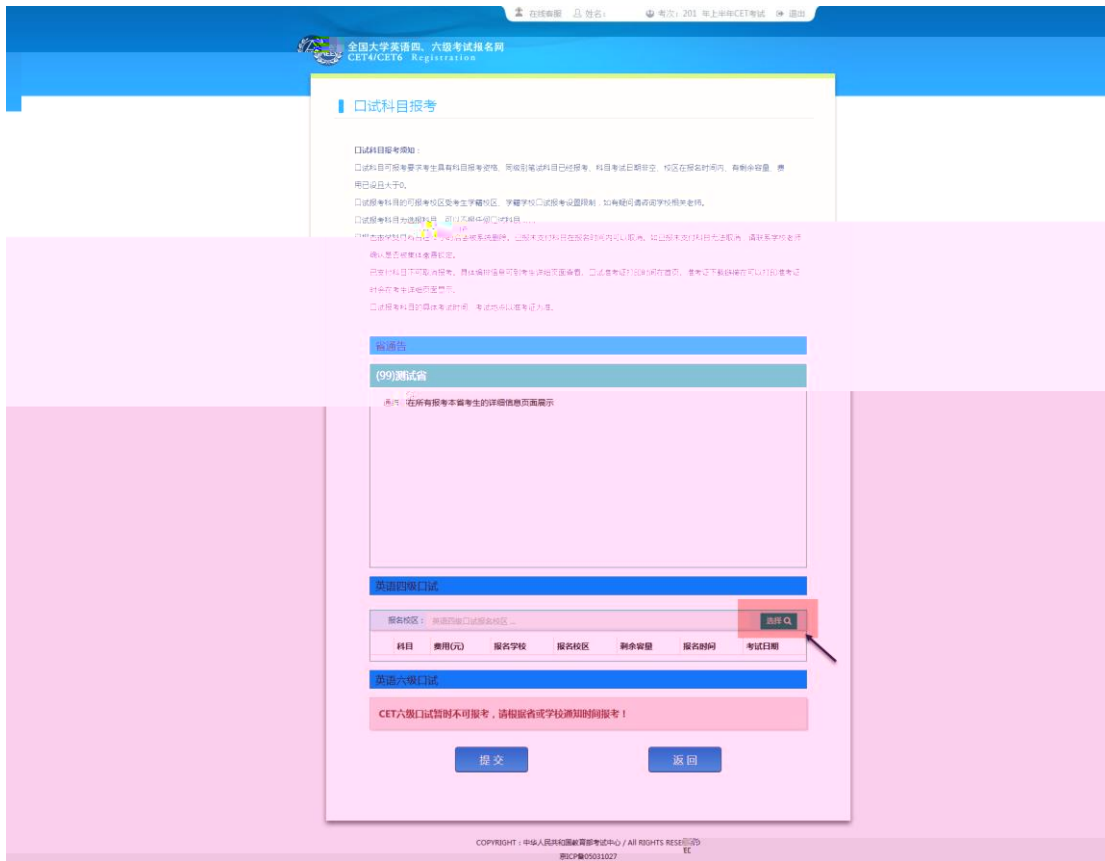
在线客服　姓名：　考次：201 年上半年CET考试　退出

全国大学英语四、六级考试报名网
CET4/CET6 Registration

口试科目报考

口试科目报考须知：
口试科目可报考要求考生具有科目报考资格，同级别笔试科目已经报考，科目考试日期设定，校区在报名时间内，有剩余容量，费用已设且大于0。
口试报考科目的可报考校区受考生学籍校区、学籍学校口试报考设置限制，如有疑问请咨询学校相关老师。
口试报考科目为选报科目，可以不报任何口试科目。
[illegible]
确认是否被审核或者拒绝。
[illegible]
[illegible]
口试报考科目的具体考试时间、考试地点以准考证为准。

省通告

(99)测试省

通知：在所有报考本省考生的详细信息页面展示

英语四级口试

报名校区：　英语四级口试报名校区...　选择

| 科目 | 费用(元) | 报名学校 | 报名校区 | 剩余容量 | 报名时间 | 考试日期 |
|---|---|---|---|---|---|---|

英语六级口试

CET六级口试暂时不可报考，请根据省或学校通知时间报考！

提交　返回

COPYRIGHT：中华人民共和国教育部考试中心 / All RIGHTS RESE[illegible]
京ICP备05031027